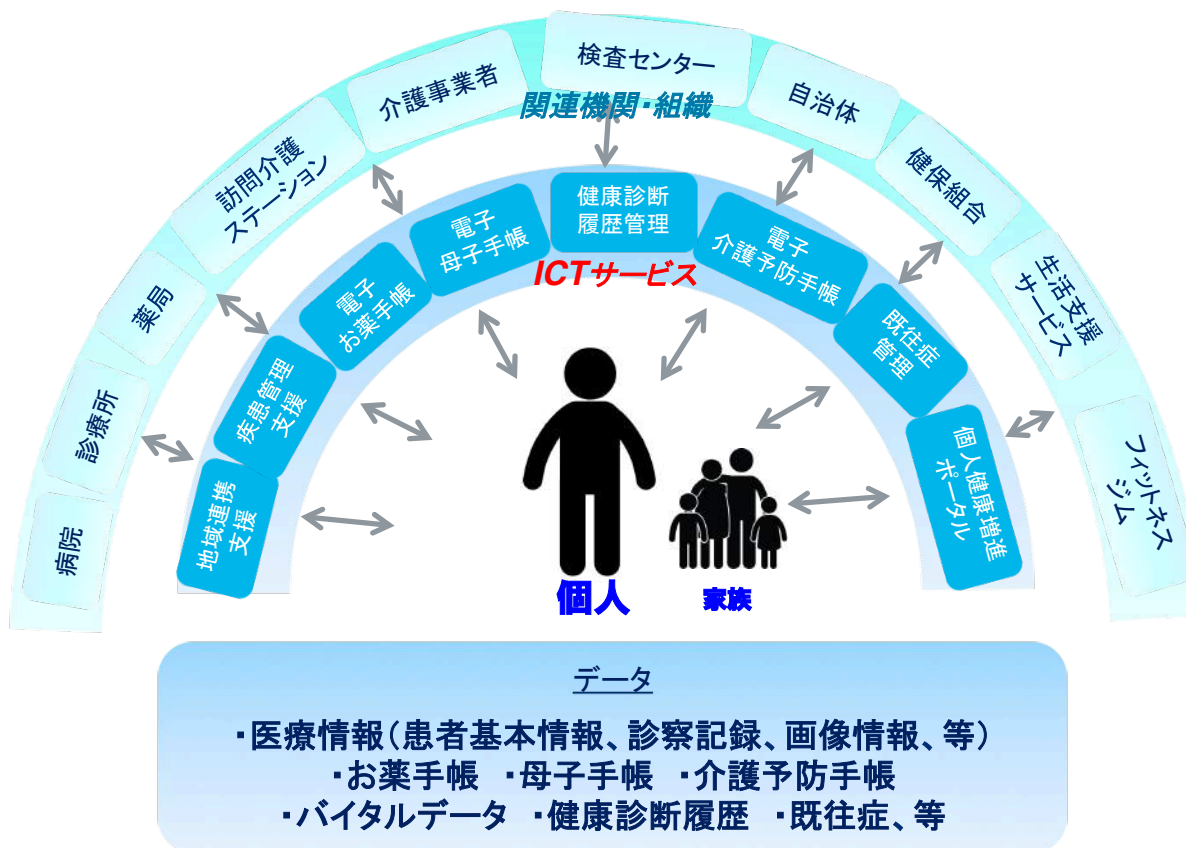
病院

診療所

薬局

訪問介護ステーション

介護事業者

検査センター

関連機関・組織

自治体

健保組合

生活支援サービス

フィットネスジム

地域連携支援

疾患管理支援

電子お薬手帳

電子母子手帳

健康診断履歴管理

ICTサービス

電子介護予防手帳

既往症管理

個人健康増進ポータル

個人

家族

データ

・医療情報（患者基本情報、診察記録、画像情報、等）
・お薬手帳　・母子手帳　・介護予防手帳
・バイタルデータ　・健康診断履歴　・既往症、等